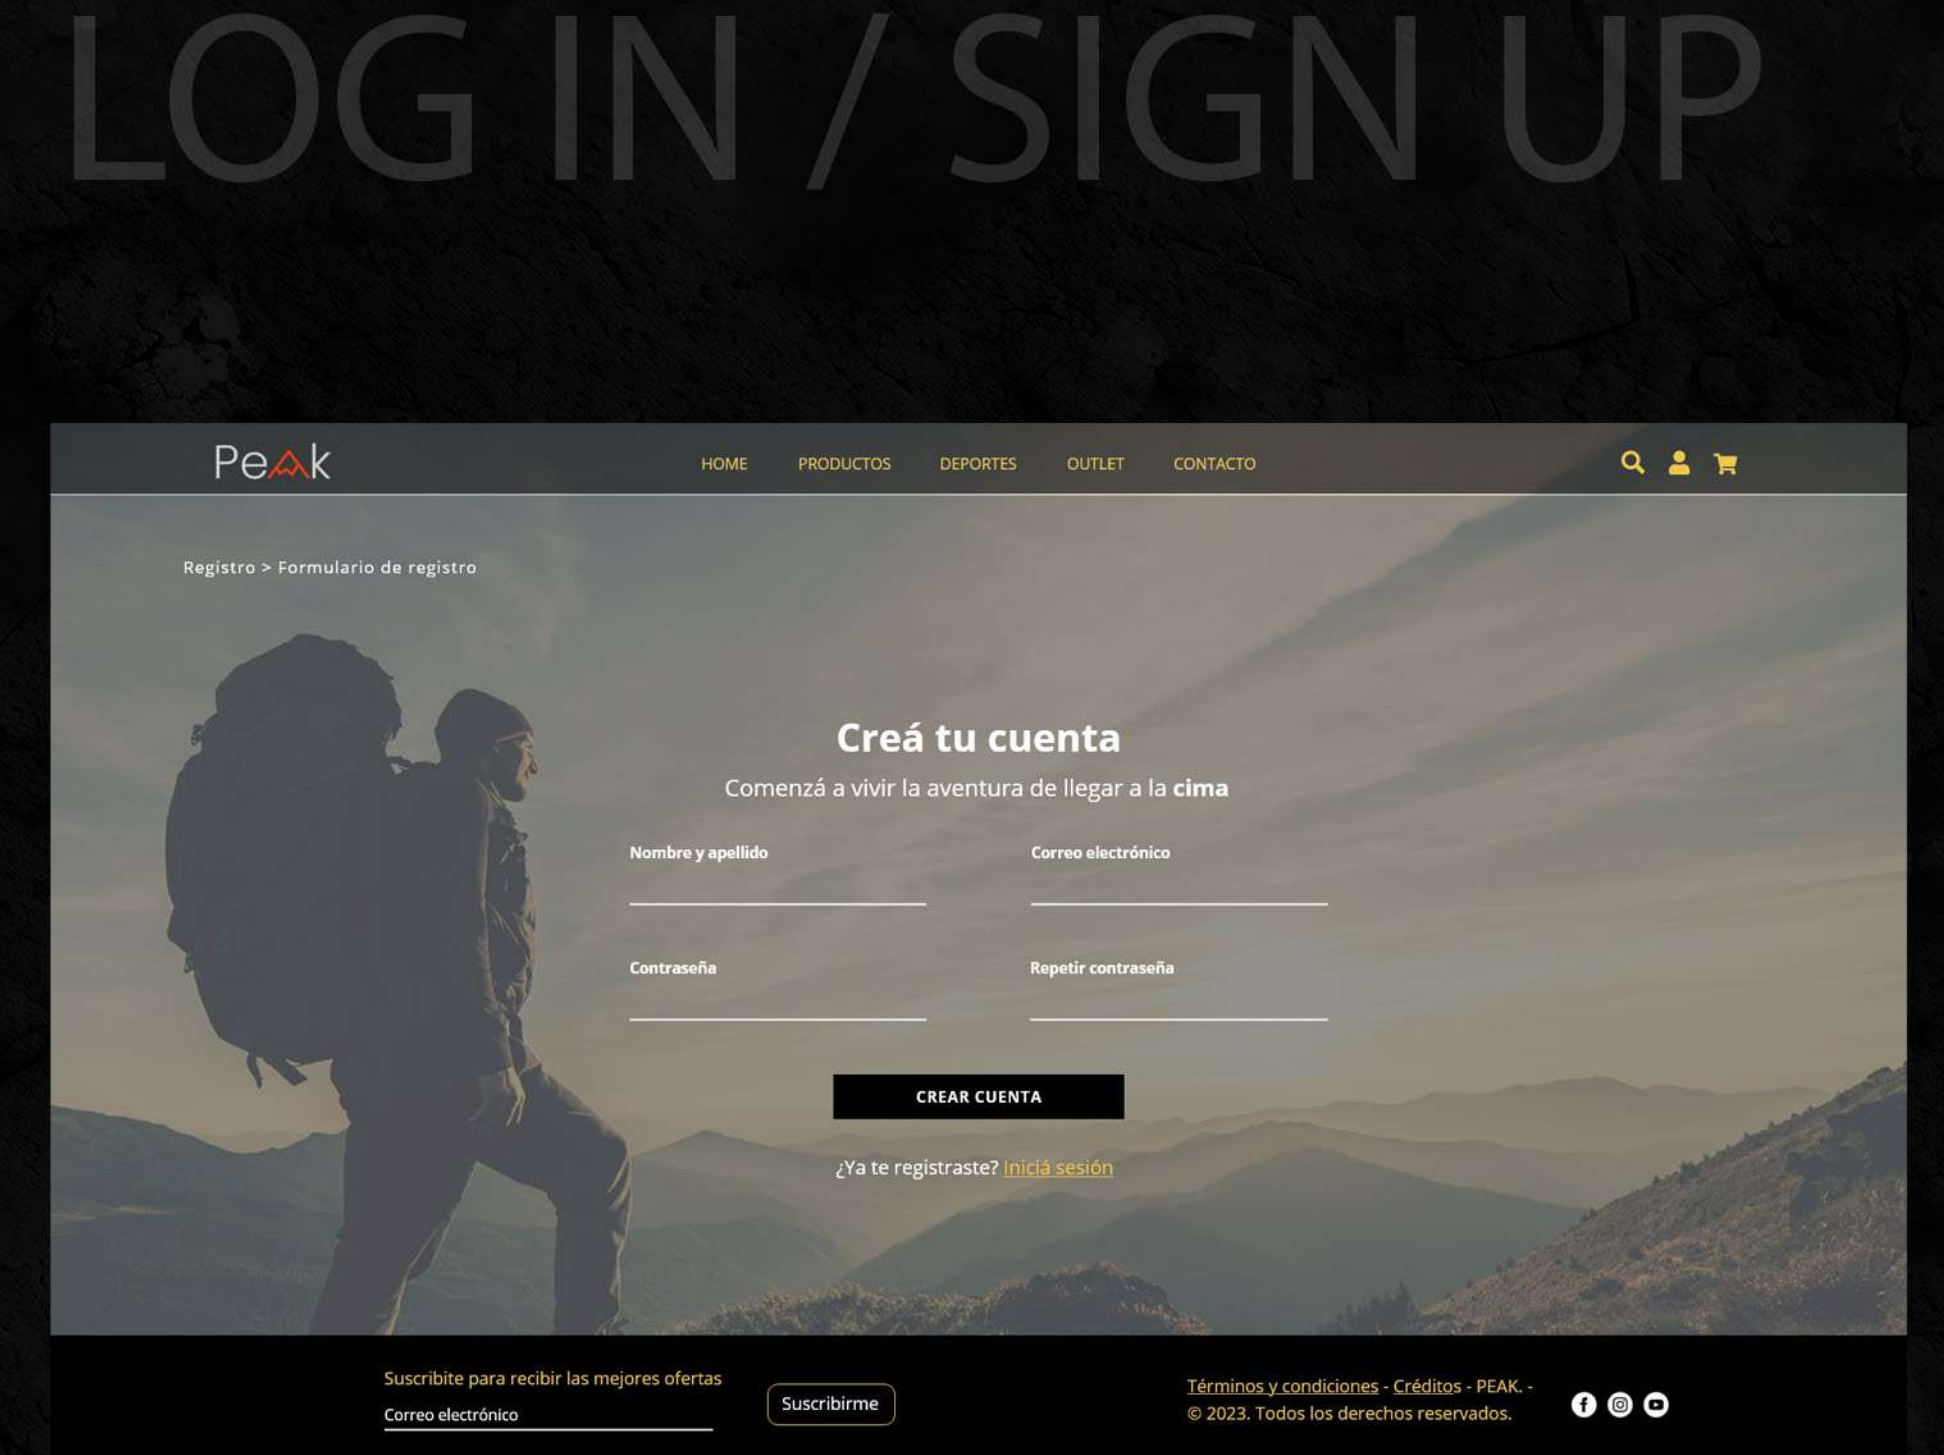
LOG IN / SIGN UP

Peak

HOME PRODUCTOS DEPORTES OUTLET CONTACTO

Registro > Formulario de registro

Creá tu cuenta

Comenzá a vivir la aventura de llegar a la **cima**

Nombre y apellido

Correo electrónico

Contraseña

Repetir contraseña

CREAR CUENTA

¿Ya te registraste? Iniciá sesión

Suscribite para recibir las mejores ofertas

Correo electrónico

Suscribirme

Términos y condiciones - Créditos - PEAK. - © 2023. Todos los derechos reservados.